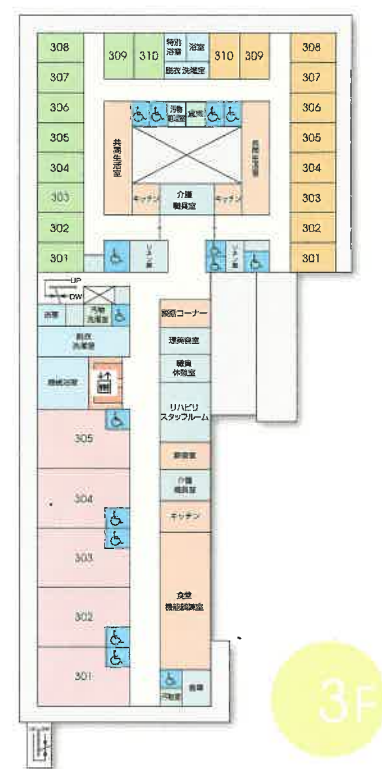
308
307
306
305
304
303
302
301

309
310
特別浴室
浴室
脱衣 洗濯室
310
309

汚物処理室
倉庫

共同生活室
共同生活室
キッチン
介護職員室
キッチン

308
307
306
305
304
303
302
301

リネン庫
リネン庫

UP
DW
倉庫
汚物洗濯室
脱衣洗濯室
機械浴室

喫茶コーナー
理美容室
職員休憩室
リハビリスタッフルーム
相談室
介護職員室
キッチン
食堂機能訓練室

305
304
303
302
301

汚物室
倉庫

3F